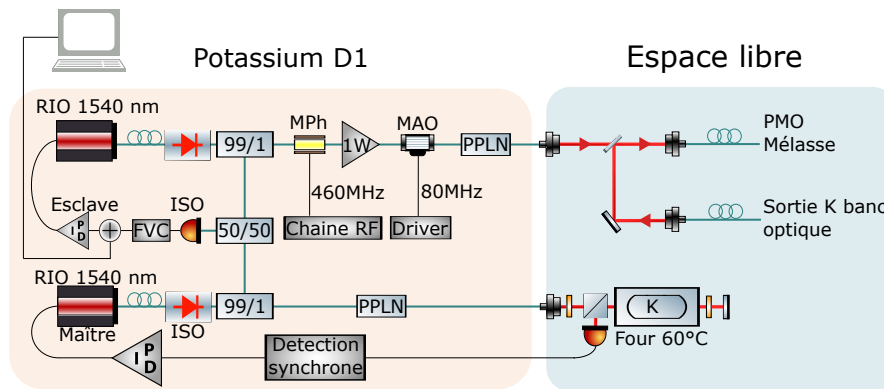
Potassium D1

Espace libre

RIO 1540 nm

99/1

MPh

1W

MAO

PPLN

PMO
Mélasse

460MHz

80MHz

Esclave

ISO

FVC

50/50

Chaine RF

Driver

Sortie K band
optique

RIO 1540 nm

99/1

PPLN

K

Maître

ISO

Four 60°C

Detection
synchrone

P
I D

P
I D